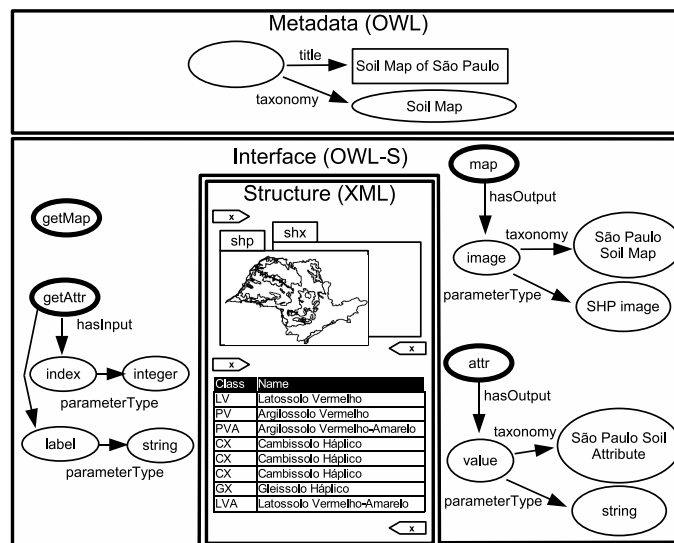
Metadata (OWL)

title

Soil Map of São Paulo

taxonomy

Soil Map

Interface (OWL-S)

Structure (XML)

getMap

x

shp

shx

getAttr

hasInput

index

integer

parameterType

label

string

parameterType

x

x

| Class | Name |
|---|---|
| LV | Latossolo Vermelho |
| PV | Argilossolo Vermelho |
| PVA | Argilossolo Vermelho-Amarelo |
| CX | Cambissolo Háplico |
| CX | Cambissolo Háplico |
| CX | Cambissolo Háplico |
| GX | Gleissolo Háplico |
| LVA | Latossolo Vermelho-Amarelo |

x

map

hasOutput

image

taxonomy

São Paulo Soil Map

parameterType

SHP image

attr

hasOutput

value

taxonomy

São Paulo Soil Attribute

parameterType

string